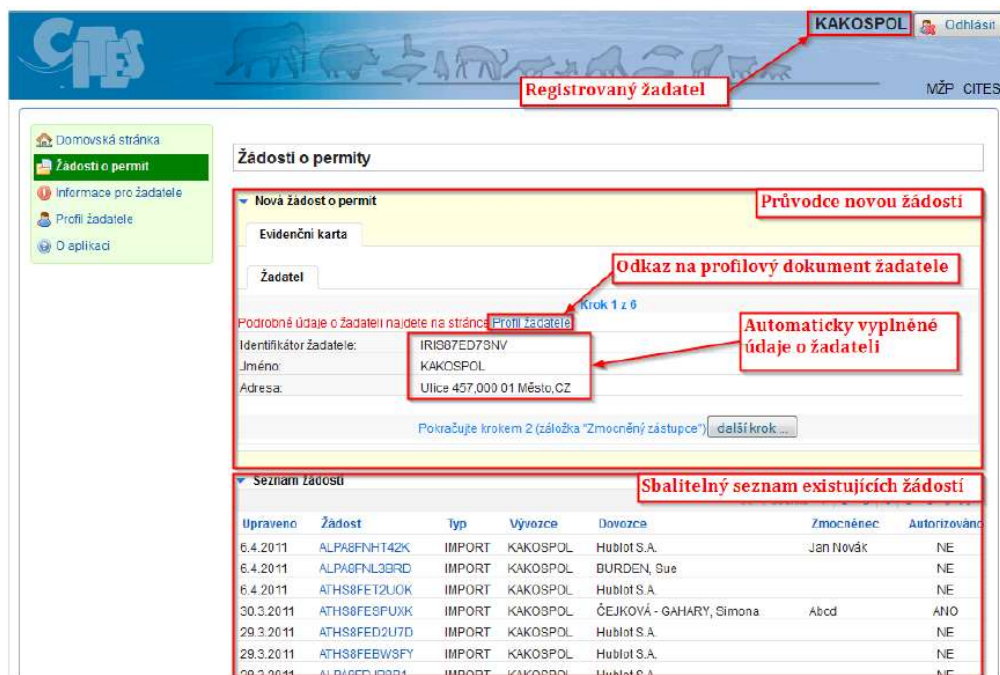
CITES

KAKOSPOL Odhlásit

MŽP CITES

Registrovaný žadatel

Domovská stránka
Žádosti o permit
Informace pro žadatele
Profil žadatele
O aplikaci

Žádosti o permity

Nová žádost o permit

Průvodce novou žádostí

Evidenční karta

Žadatel

Odkaz na profilový dokument žadatele

Krok 1 z 6

Podrobné údaje o žadateli najdete na stránce Profil žadatele

Automaticky vyplněné údaje o žadateli

Identifikátor žadatele: IRIS87ED73NV
Jméno: KAKOSPOL
Adresa: Ulice 457,000 01 Město,CZ

Pokračujte krokem 2 (záložka "Zmocněný zástupce") další krok ...

Seznam žádostí

Sbalitelný seznam existujících žádostí

| Upraveno | Žádost | Typ | Vývozce | Dovozce | Zmocněnec | Autorizováno |
|---|---|---|---|---|---|---|
| 6.4.2011 | ALPA8FNHT42K | IMPORT | KAKOSPOL | Hublot S.A. | Jan Novák | NE |
| 6.4.2011 | ALPA8FNL3BRD | IMPORT | KAKOSPOL | BURDEN, Sue | | NE |
| 6.4.2011 | ATHS8FET2UOK | IMPORT | KAKOSPOL | Hublot S.A. | | NE |
| 30.3.2011 | ATHS8FESFUXK | IMPORT | KAKOSPOL | ČEJKOVÁ - GAHARY, Simona | Abcd | ANO |
| 29.3.2011 | ATHS8FED2U7D | IMPORT | KAKOSPOL | Hublot S.A. | | NE |
| 29.3.2011 | ATHS8FEBWSFY | IMPORT | KAKOSPOL | Hublot S.A. | | NE |
| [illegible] | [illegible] | IMPORT | KAKOSPOL | Hublot S.A. | | NE |